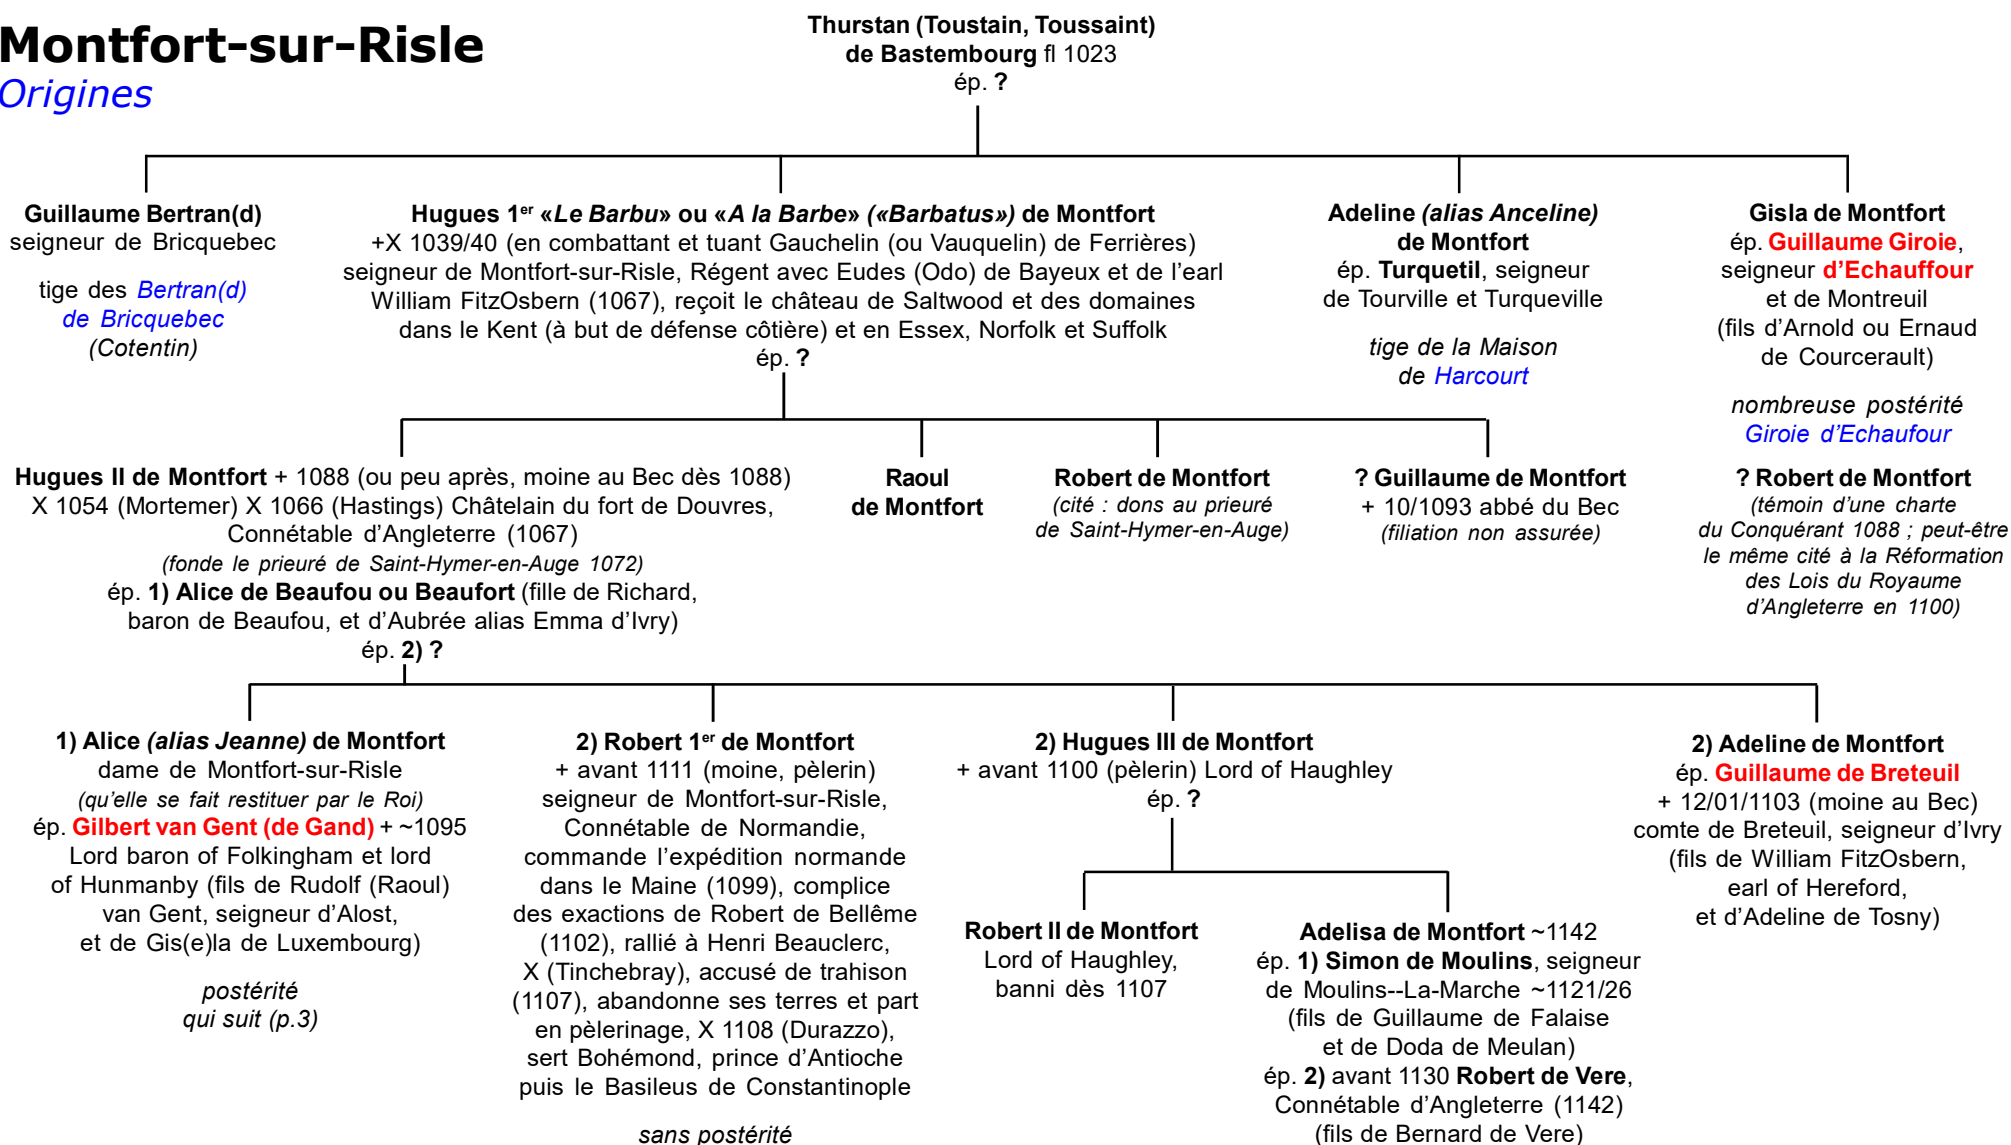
Montfort-sur-Risle
Origines

Thurstan (Toustain, Toussaint) de Bastembourg fl 1023
ép. ?

Guillaume Bertran(d)
seigneur de Bricquebec

tige des Bertran(d) de Bricquebec (Cotentin)

Hugues 1$^{er}$ «Le Barbu» ou «A la Barbe» («Barbatus») de Montfort
+X 1039/40 (en combattant et tuant Gauchelin (ou Vauquelin) de Ferrières) seigneur de Montfort-sur-Risle, Régent avec Eudes (Odo) de Bayeux et de l'earl William FitzOsbern (1067), reçoit le château de Saltwood et des domaines dans le Kent (à but de défense côtière) et en Essex, Norfolk et Suffolk
ép. ?

Adeline (alias Anceline) de Montfort
ép. Turquetil, seigneur de Tourville et Turqueville

tige de la Maison de Harcourt

Gisla de Montfort
ép. Guillaume Giroie, seigneur d'Echauffour et de Montreuil (fils d'Arnold ou Ernaud de Courcerault)

nombreuse postérité Giroie d'Echaufour

Hugues II de Montfort + 1088 (ou peu après, moine au Bec dès 1088) X 1054 (Mortemer) X 1066 (Hastings) Châtelain du fort de Douvres, Connétable d'Angleterre (1067)
(fonde le prieuré de Saint-Hymer-en-Auge 1072)
ép. 1) Alice de Beaufou ou Beaufort (fille de Richard, baron de Beaufou, et d'Aubrée alias Emma d'Ivry)
ép. 2) ?

Raoul de Montfort

Robert de Montfort
(cité : dons au prieuré de Saint-Hymer-en-Auge)

? Guillaume de Montfort
+ 10/1093 abbé du Bec
(filiation non assurée)

? Robert de Montfort
(témoin d'une charte du Conquérant 1088 ; peut-être le même cité à la Réformation des Lois du Royaume d'Angleterre en 1100)

1) Alice (alias Jeanne) de Montfort
dame de Montfort-sur-Risle
(qu'elle se fait restituer par le Roi)
ép. Gilbert van Gent (de Gand) + ~1095 Lord baron of Folkingham et lord of Hunmanby (fils de Rudolf (Raoul) van Gent, seigneur d'Alost, et de Gis(e)la de Luxembourg)

postérité qui suit (p.3)

2) Robert 1$^{er}$ de Montfort
+ avant 1111 (moine, pèlerin) seigneur de Montfort-sur-Risle, Connétable de Normandie, commande l'expédition normande dans le Maine (1099), complice des exactions de Robert de Bellême (1102), rallié à Henri Beauclerc, X (Tinchebray), accusé de trahison (1107), abandonne ses terres et part en pèlerinage, X 1108 (Durazzo), sert Bohémond, prince d'Antioche puis le Basileus de Constantinople

sans postérité

2) Hugues III de Montfort
+ avant 1100 (pèlerin) Lord of Haughley
ép. ?

Robert II de Montfort
Lord of Haughley, banni dès 1107

Adelisa de Montfort ~1142
ép. 1) Simon de Moulins, seigneur de Moulins--La-Marche ~1121/26 (fils de Guillaume de Falaise et de Doda de Meulan)
ép. 2) avant 1130 Robert de Vere, Connétable d'Angleterre (1142) (fils de Bernard de Vere)

2) Adeline de Montfort
ép. Guillaume de Breteuil
+ 12/01/1103 (moine au Bec) comte de Breteuil, seigneur d'Ivry (fils de William FitzOsbern, earl of Hereford, et d'Adeline de Tosny)